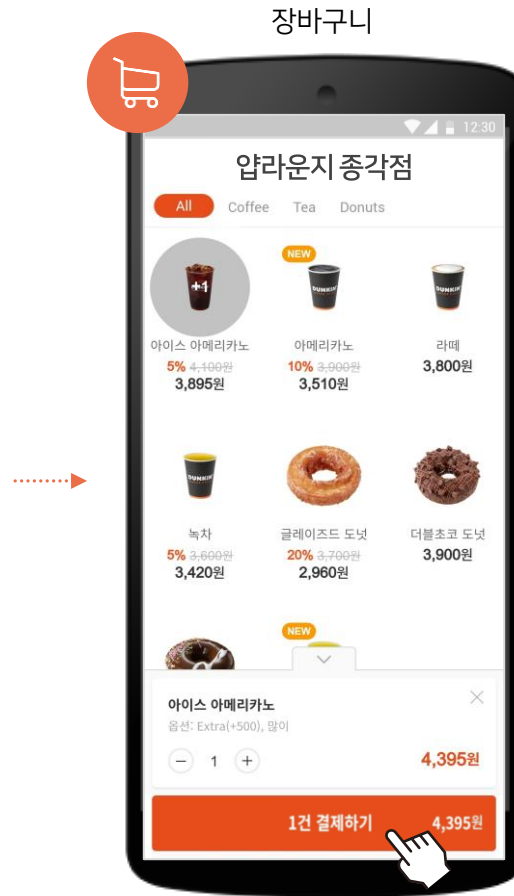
장바구니

12:30

얍라운지 종각점

All Coffee Tea Donuts

+1

아이스 아메리카노
5% ~~4,100원~~
3,895원

NEW
DUNKIN'
아메리카노
10% ~~3,900원~~
3,510원

DUNKIN'
라떼
3,800원

DUNKIN'
녹차
5% ~~3,600원~~
3,420원

글레이즈드 도넛
20% ~~3,700원~~
2,960원

더블초코 도넛
3,900원

NEW

아이스 아메리카노
옵션: Extra(+500), 많이

− 1 +

4,395원

1건 결제하기 4,395원